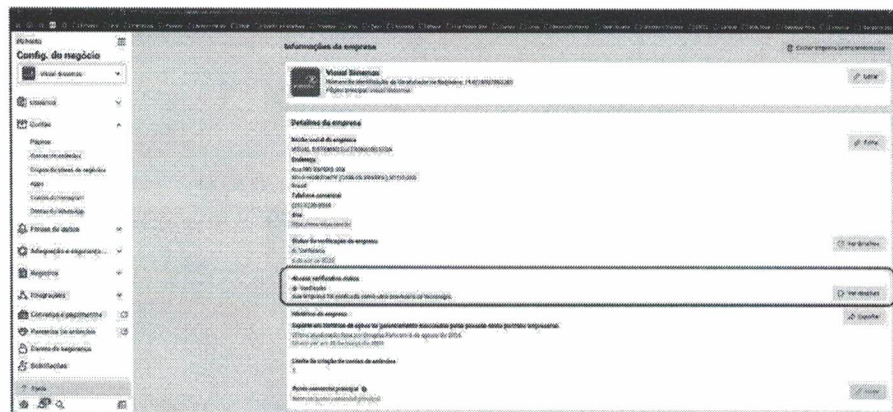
Config. do negócio

Visual Sistemas

Usuários

Contas

Páginas

Contas de anúncios

Organizações de negócios

Apps

Contas do Instagram

Contas do WhatsApp

Fontes de dados

Integrações

Registros

Configurações e pagamentos

Parceiros de anúncios

Centro de segurança

Solicitações

Ajuda

Informações da empresa

Visual Sistemas

Editar

Detalhes da empresa

Nome legal da empresa

VISUAL SISTEMAS ELETRONICOS LTDA

Endereço

Brasil

Telefone comercial

Site

Editar

Status de verificação da empresa

Verificada

Ver detalhes

Acesso verificado status

Verificação

Sua empresa foi verificada como uma provedora de tecnologia.

Ver detalhes

Histórico da empresa

Exportar

Limite de criação de contas de anúncios

Ponto comercial principal

Editar